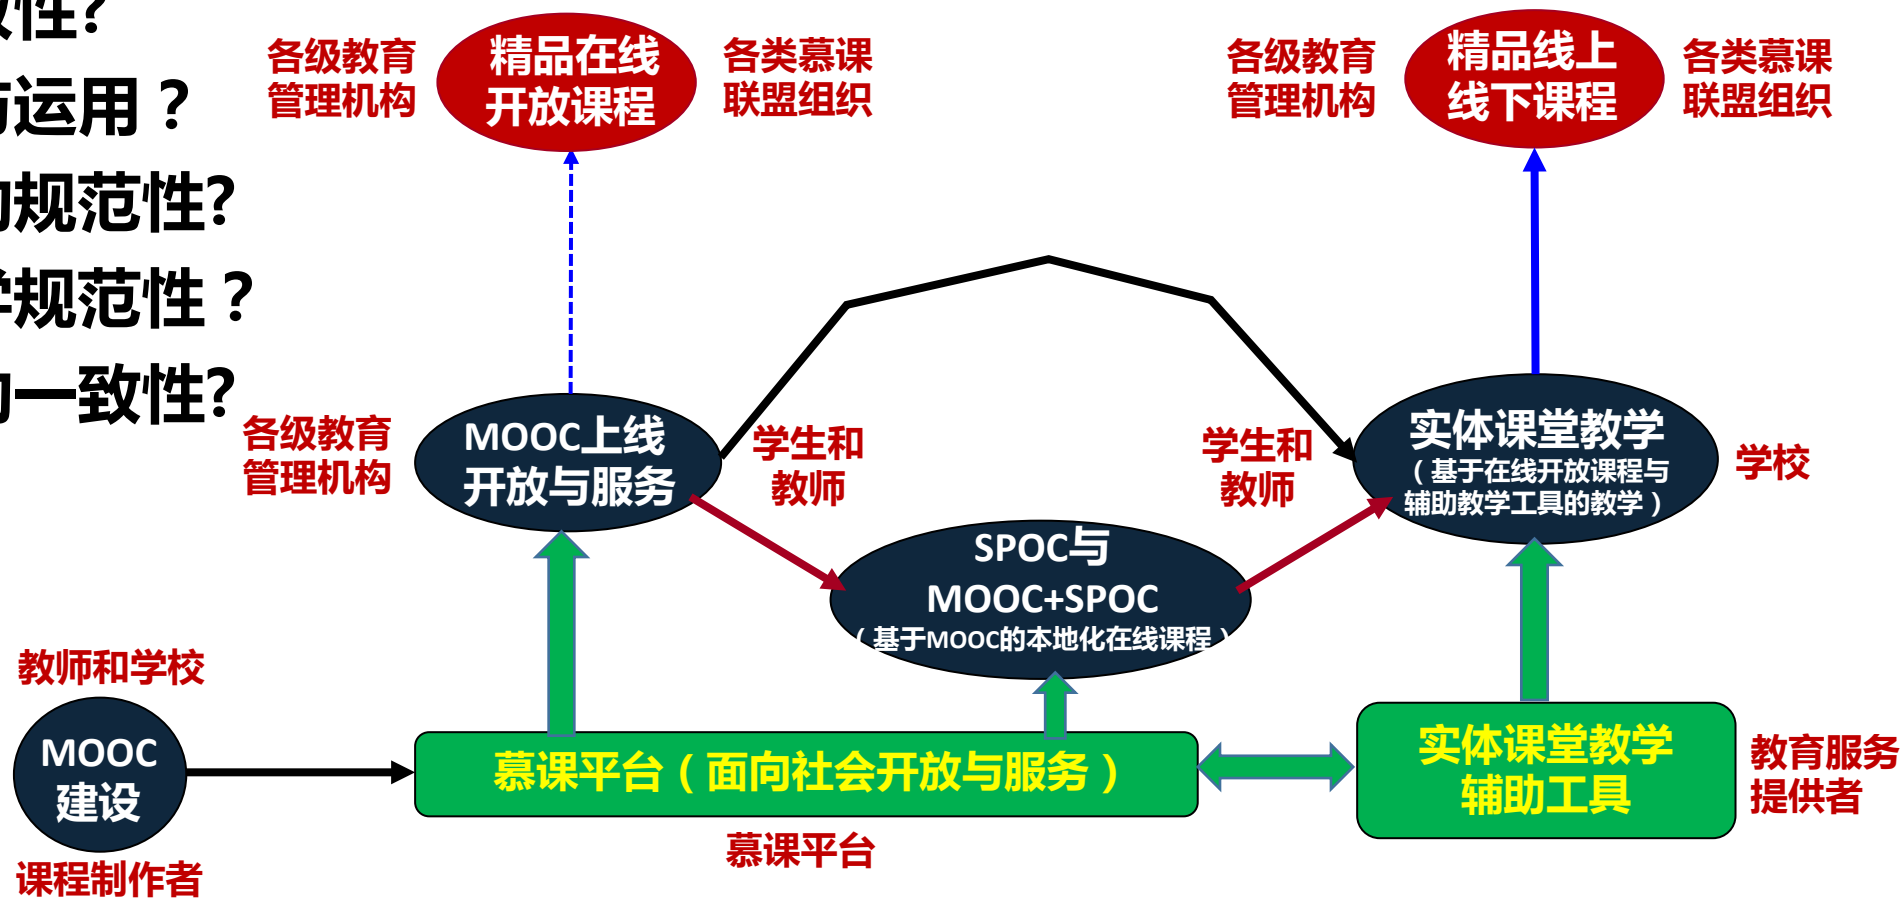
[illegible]性?
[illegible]运用？
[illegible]规范性?
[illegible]规范性？
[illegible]一致性?

各级教育管理机构
精品在线开放课程
各类慕课联盟组织

各级教育管理机构
精品线上线下课程
各类慕课联盟组织

各级教育管理机构
MOOC上线开放与服务
学生和教师

学生和教师
实体课堂教学
（基于在线开放课程与辅助教学工具的教学）
学校

SPOC与
MOOC+SPOC
（基于MOOC的本地化在线课程）

教师和学校
MOOC建设
课程制作者

慕课平台（面向社会开放与服务）
慕课平台

实体课堂教学辅助工具
教育服务提供者